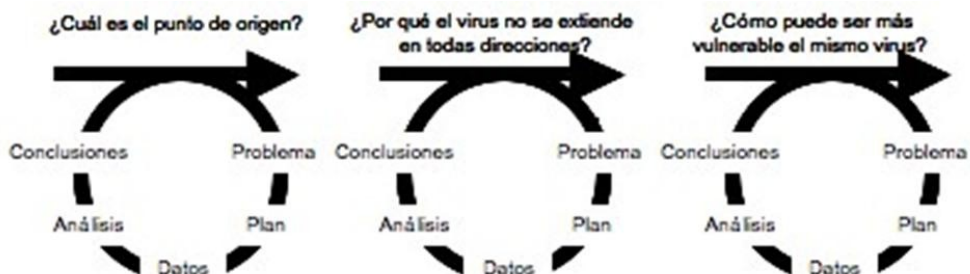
¿Cuál es el punto de origen?

Conclusiones
Problema
Análisis
Plan
Datos

¿Por qué el virus no se extiende en todas direcciones?

Conclusiones
Problema
Análisis
Plan
Datos

¿Cómo puede ser más vulnerable el mismo virus?

Conclusiones
Problema
Análisis
Plan
Datos